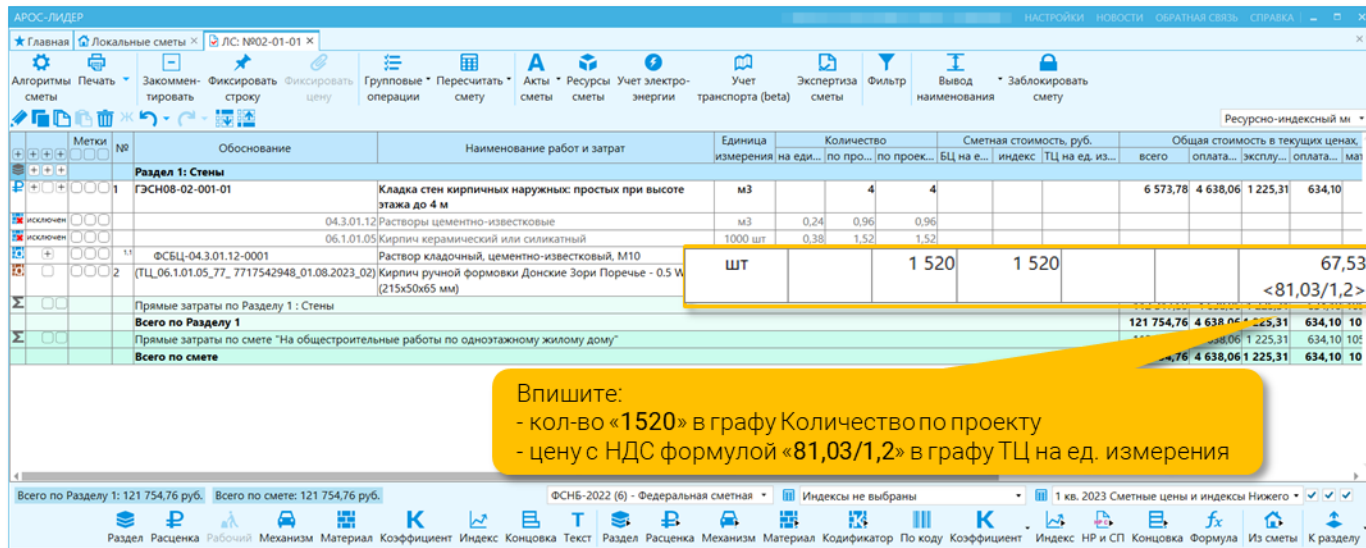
АРОС-ЛИДЕР
НАСТРОЙКИ НОВОСТИ ОБРАТНАЯ СВЯЗЬ СПРАВКА

Главная | Локальные сметы | ЛС: №02-01-01

Алгоритмы сметы | Печать | Закомментировать | Фиксировать строку | Фиксировать цену | Групповые операции | Пересчитать смету | Акты сметы | Ресурсы сметы | Учет электроэнергии | Учет транспорта (beta) | Экспертиза сметы | Фильтр | Вывод наименования | Заблокировать смету

Ресурсно-индексный м

| Метки | № | Обоснование | Наименование работ и затрат | Единица измерения | Количество на еди... | по про... | по проек... | Сметная стоимость, руб. БЦ на е... | индекс | ТЦ на ед. из... | Общая стоимость в текущих ценах, всего | оплата... | эксплу... | оплата... | ма |
|---|---|---|---|---|---|---|---|---|---|---|---|---|---|---|---|
| | | Раздел 1: Стены | | | | | | | | | | | | | |
| | 1 | ГЭСН08-02-001-01 | Кладка стен кирпичных наружных: простых при высоте этажа до 4 м | м3 | | 4 | 4 | | | | 6 573,78 | 4 638,06 | 1 225,31 | 634,10 | |
| исключен | | 04.3.01.12 | Растворы цементно-известковые | м3 | 0,24 | 0,96 | 0,96 | | | | | | | | |
| исключен | | 06.1.01.05 | Кирпич керамический или силикатный | 1000 шт | 0,38 | 1,52 | 1,52 | | | | | | | | |
| | 1.1 | ФСБЦ-04.3.01.12-0001 | Раствор кладочный, цементно-известковый, М10 | | | | | | | | | | | | |
| | 2 | (ТЦ_06.1.01.05_77_ 7717542948_01.08.2023_02) | Кирпич ручной формовки Донские Зори Поречье - 0.5 W (215х50х65 мм) | шт | | 1 520 | 1 520 | | | 67,53 <81,03/1,2> | | | | | |
| | | | Прямые затраты по Разделу 1 : Стены | | | | | | | | | | | | |
| | | | Всего по Разделу 1 | | | | | | | | 121 754,76 | 4 638,06 | 1 225,31 | 634,10 | 10 |
| | | | Прямые затраты по смете "На общестроительные работы по одноэтажному жилому дому" | | | | | | | | | 4 638,06 | 1 225,31 | 634,10 | 10 |
| | | | Всего по смете | | | | | | | | 54,76 | 4 638,06 | 1 225,31 | 634,10 | 10 |

Впишите:
- кол-во «1520» в графу Количество по проекту
- цену с НДС формулой «81,03/1,2» в графу ТЦ на ед. измерения

Всего по Разделу 1: 121 754,76 руб. | Всего по смете: 121 754,76 руб. | ФСНБ-2022 (6) - Федеральная сметная | Индексы не выбраны | 1 кв. 2023 Сметные цены и индексы Нижего

Раздел Расценка Рабочий Механизм Материал Коэффициент Индекс Концовка Текст Раздел Расценка Механизм Материал Кодификатор По коду Коэффициент Индекс НР и СП Концовка Формула Из сметы К разделу